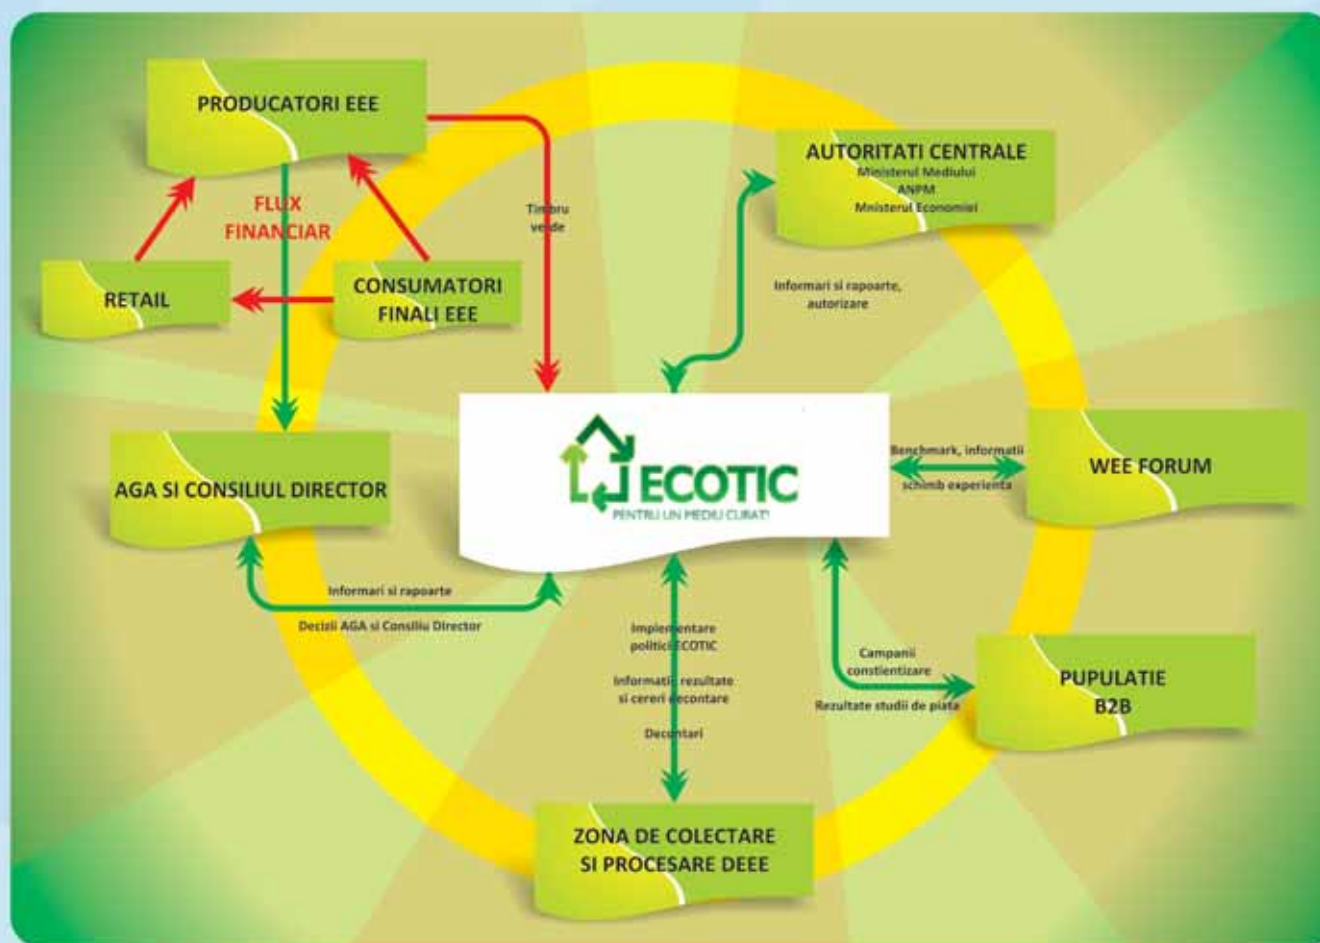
PRODUCATORI EEE

FLUX FINANCIAR

Timbru verde

AUTORITATI CENTRALE
Ministerul Mediului
ANPM
Ministerul Economiei

RETAIL

CONSUMATORI FINALI EEE

Informari si rapoarte, autorizare

AGA SI CONSILIUL DIRECTOR

ECOTIC
PENTRU UN MEDIU CURAT!

Benchmark, informatii
schimb experienta

WEE FORUM

Informari si rapoarte

Decizii AGA si Consiliu Director

Implementare politici ECOTIC

Informatii, rezultate si cereri decontare

Decontari

Campanii constientizare

Rezultate studii de piata

PUPULATIE
B2B

ZONA DE COLECTARE SI PROCESARE DEEE